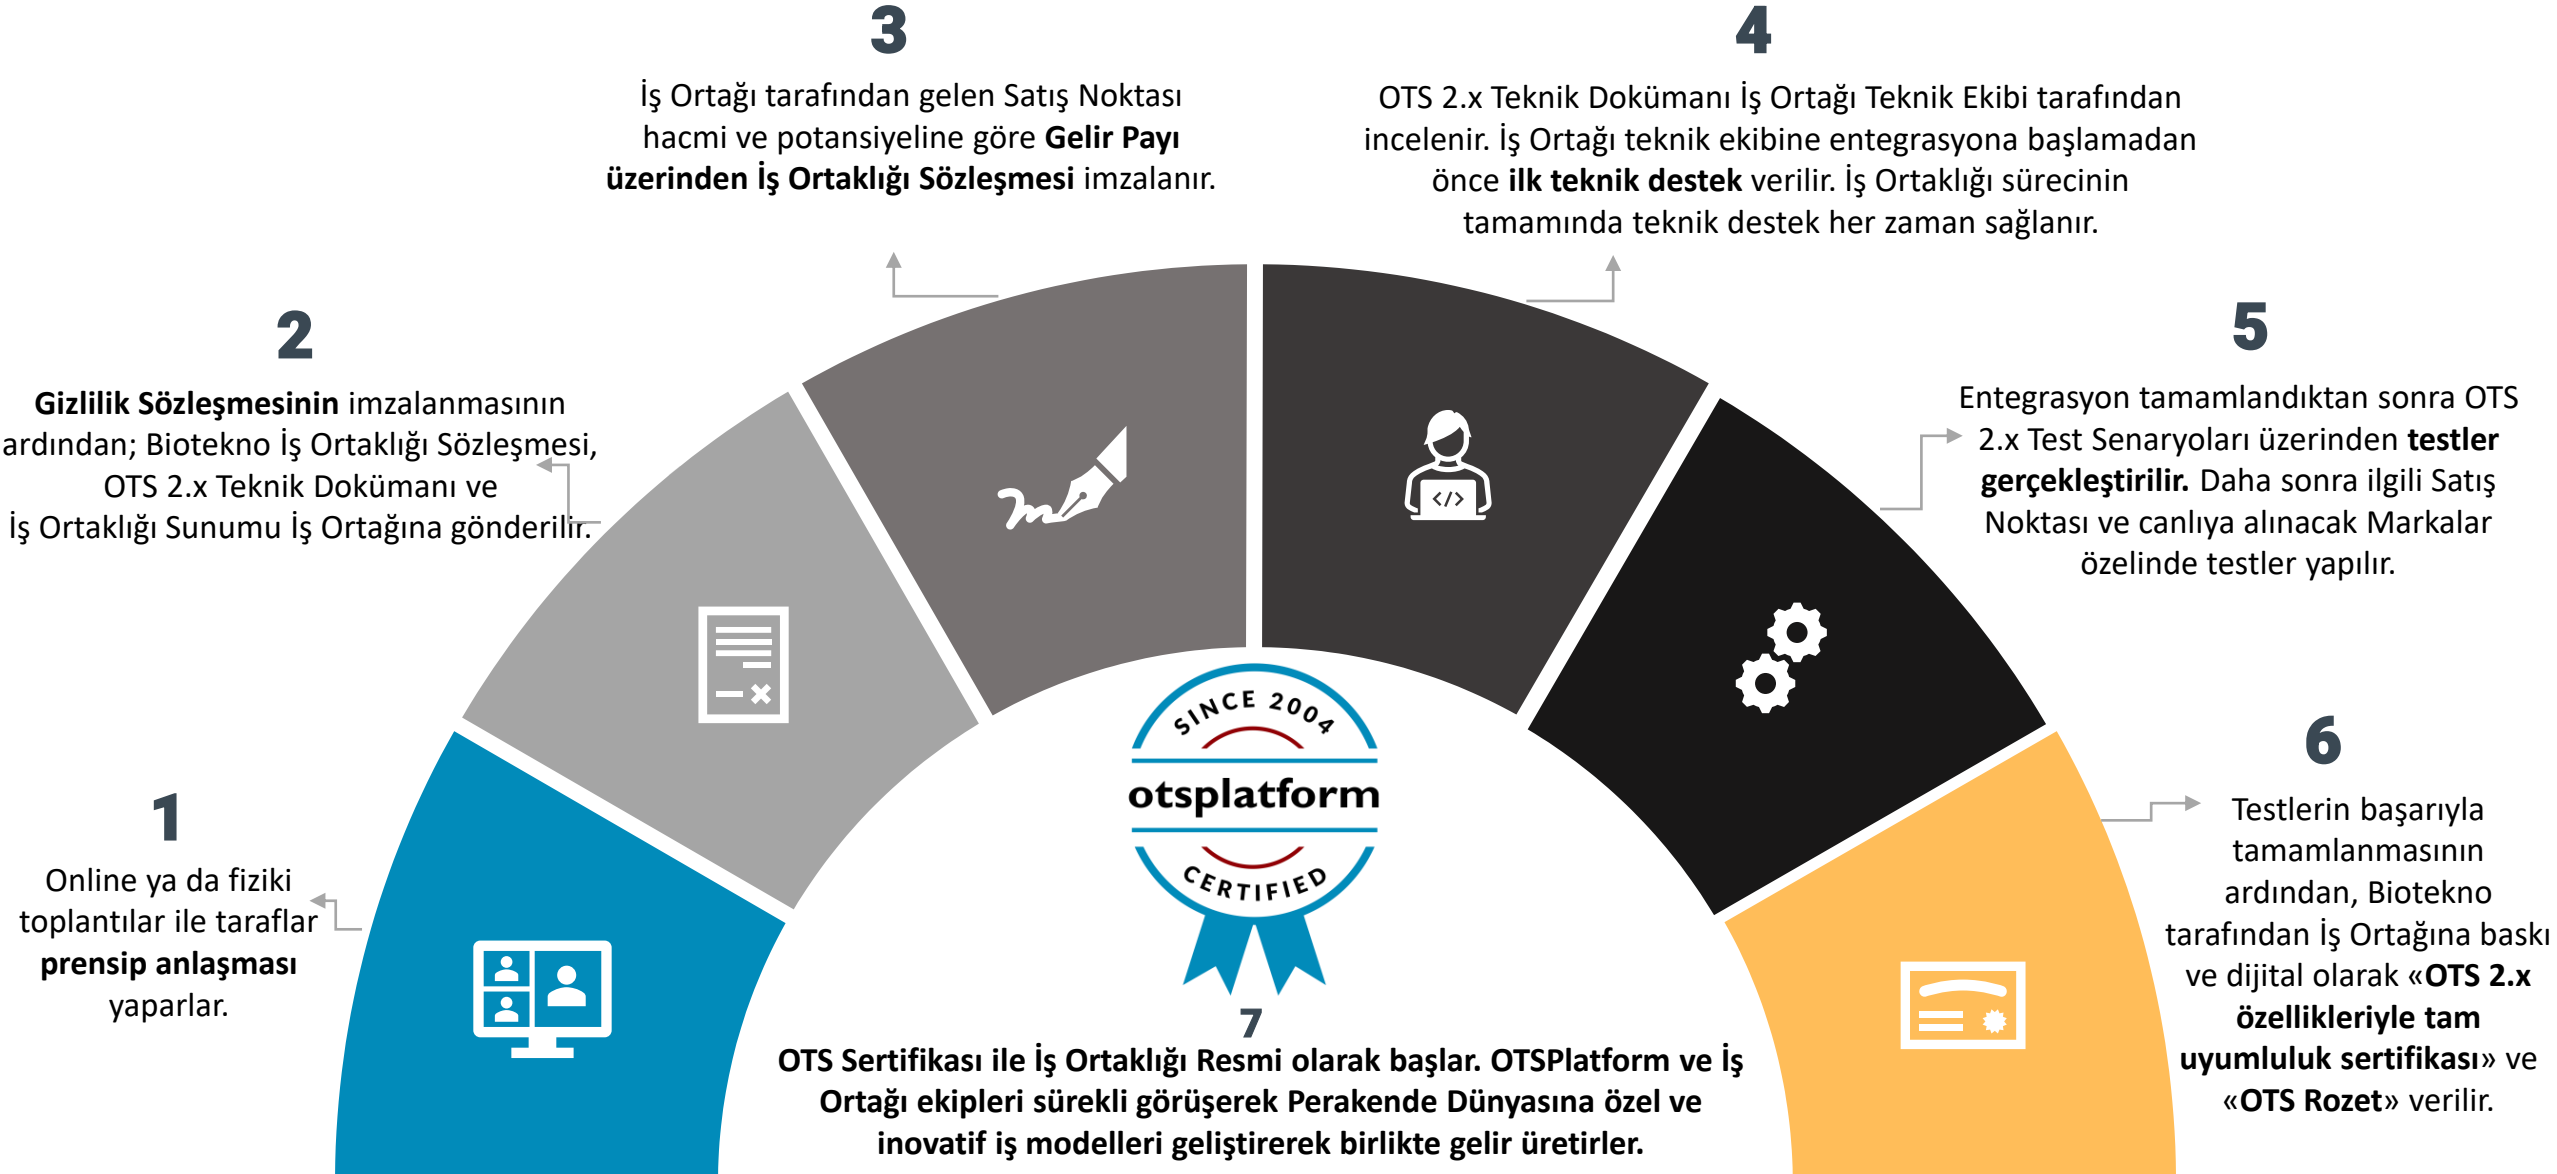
1

Online ya da fiziki toplantılar ile taraflar **prensip anlaşması** yaparlar.

2

**Gizlilik Sözleşmesinin** imzalanmasının ardından; Biotekno İş Ortaklığı Sözleşmesi, OTS 2.x Teknik Dokümanı ve İş Ortaklığı Sunumu İş Ortağına gönderilir.

3

İş Ortağı tarafından gelen Satış Noktası hacmi ve potansiyeline göre **Gelir Payı üzerinden İş Ortaklığı Sözleşmesi** imzalanır.

4

OTS 2.x Teknik Dokümanı İş Ortağı Teknik Ekibi tarafından incelenir. İş Ortağı teknik ekibine entegrasyona başlamadan önce **ilk teknik destek** verilir. İş Ortaklığı sürecinin tamamında teknik destek her zaman sağlanır.

5

Entegrasyon tamamlandıktan sonra OTS 2.x Test Senaryoları üzerinden **testler gerçekleştirilir.** Daha sonra ilgili Satış Noktası ve canlıya alınacak Markalar özelinde testler yapılır.

6

Testlerin başarıyla tamamlanmasının ardından, Biotekno tarafından İş Ortağına baskı ve dijital olarak «**OTS 2.x özellikleriyle tam uyumluluk sertifikası**» ve «**OTS Rozet**» verilir.

SINCE 2004
otsplatform
CERTIFIED

7

**OTS Sertifikası ile İş Ortaklığı Resmi olarak başlar. OTSPlatform ve İş Ortağı ekipleri sürekli görüşerek Perakende Dünyasına özel ve inovatif iş modelleri geliştirerek birlikte gelir üretirler.**